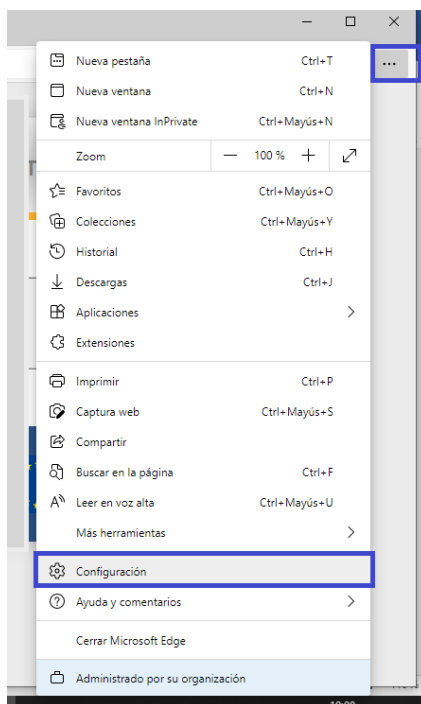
...

Nueva pestaña Ctrl+T
Nueva ventana Ctrl+N
Nueva ventana InPrivate Ctrl+Mayús+N
Zoom — 100 % +
Favoritos Ctrl+Mayús+O
Colecciones Ctrl+Mayús+Y
Historial Ctrl+H
Descargas Ctrl+J
Aplicaciones
Extensiones
Imprimir Ctrl+P
Captura web Ctrl+Mayús+S
Compartir
Buscar en la página Ctrl+F
Leer en voz alta Ctrl+Mayús+U
Más herramientas
Configuración
Ayuda y comentarios
Cerrar Microsoft Edge
Administrado por su organización